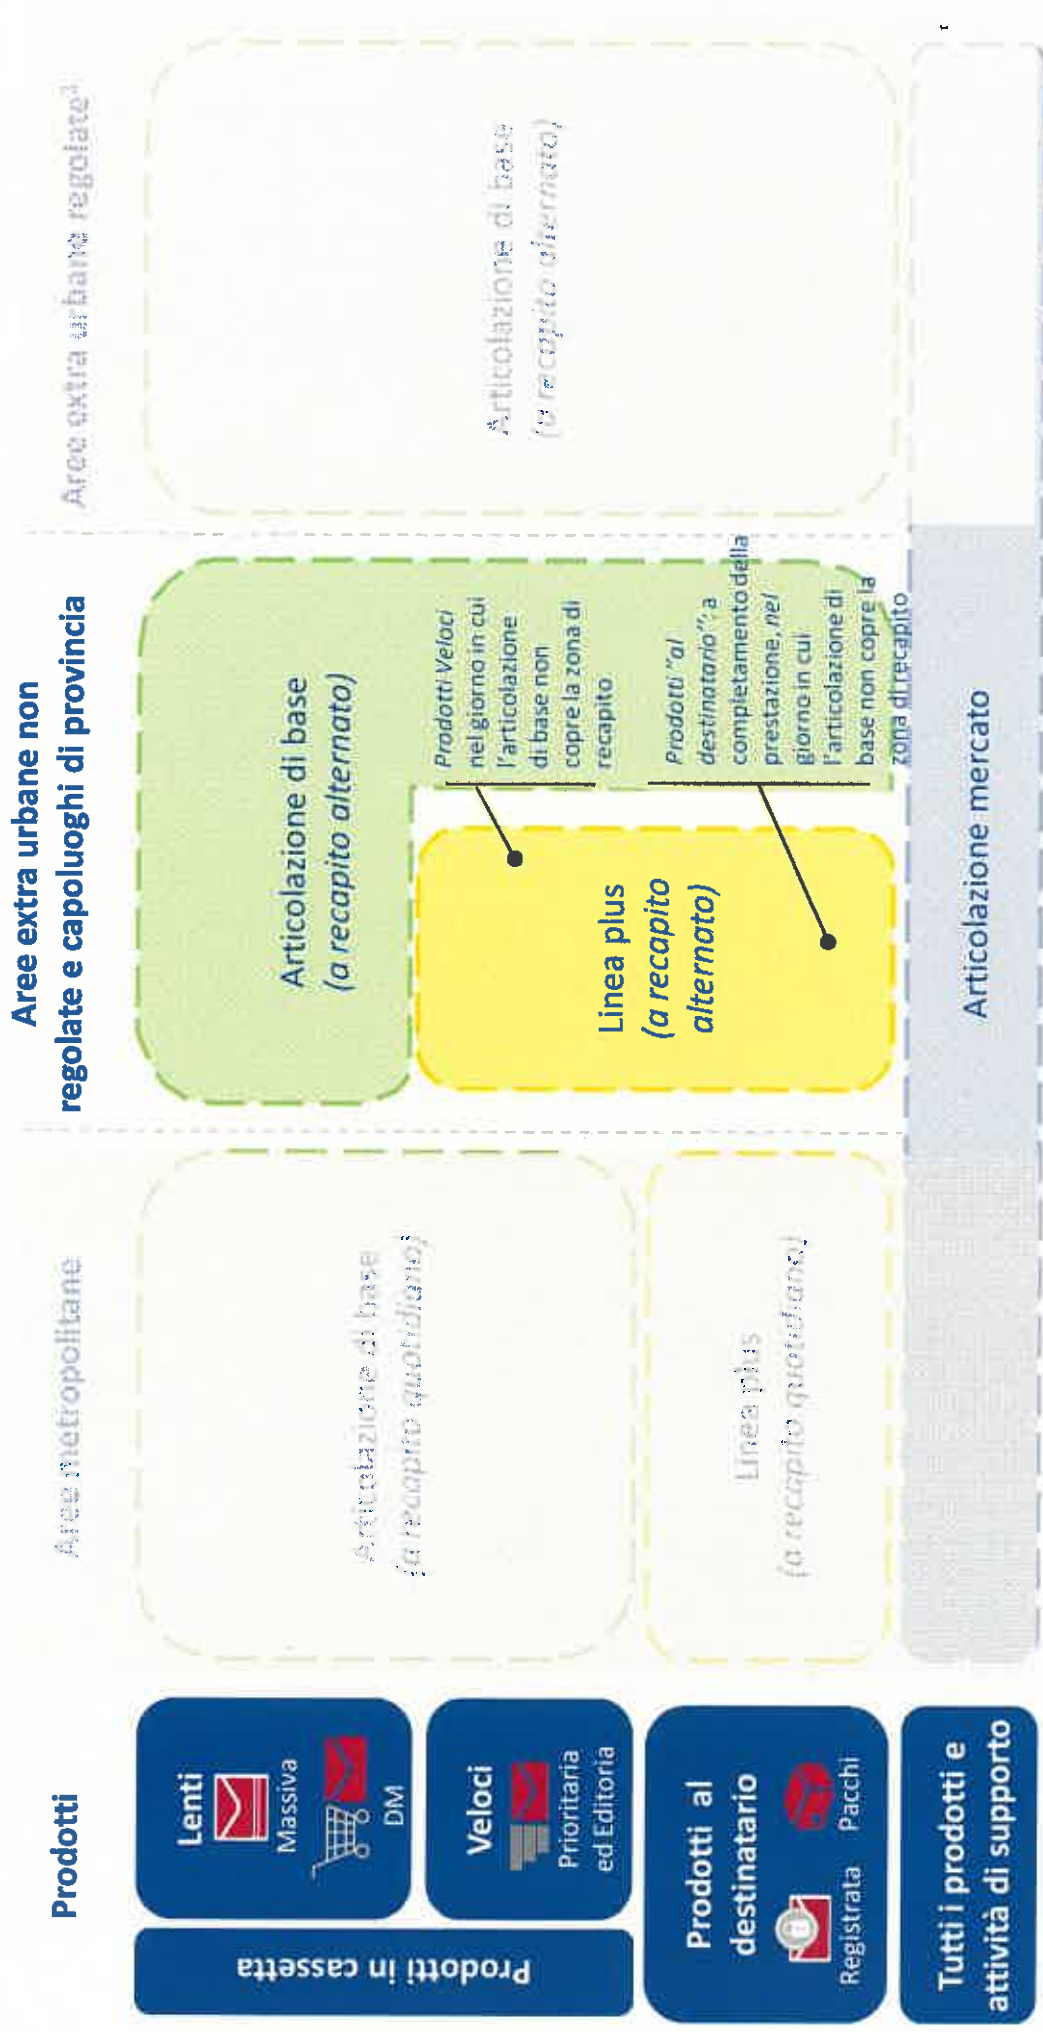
Prodotti

Prodotti in cassetta

Lenti
Massiva
DM

Veloci
Prioritaria ed Editoria

Prodotti al destinatario
Registrata
Pacchi

Tutti i prodotti e attività di supporto

Aree metropolitane

Articolazione di base
(a recapito quotidiano)

Linea plus
(a recapito quotidiano)

Aree extra urbane non regolate e capoluoghi di provincia

Articolazione di base
(a recapito alternato)

Linea plus
(a recapito alternato)

Prodotti Veloci nel giorno in cui l'articolazione di base non copre la zona di recapito

Prodotti "al destinatario" a completamento della prestazione, nel giorno in cui l'articolazione di base non copre la zona di recapito

Articolazione mercato

Aree extra urbane regolate

Articolazione di base
(a recapito alternato)